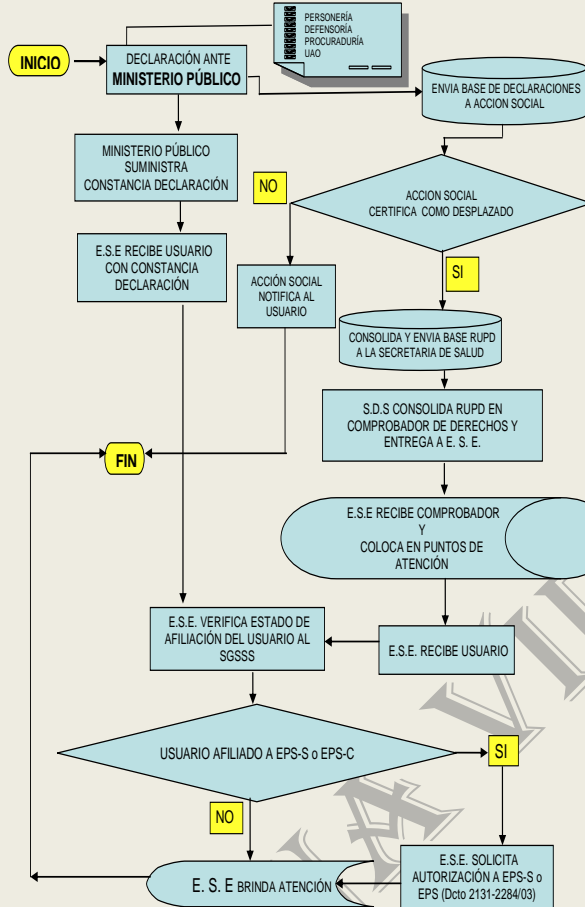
INICIO

DECLARACIÓN ANTE MINISTERIO PÚBLICO

PERSONERÍA
DEFENSORÍA
PROCURADURÍA
UAO

ENVIA BASE DE DECLARACIONES A ACCION SOCIAL

MINISTERIO PÚBLICO SUMINISTRA CONSTANCIA DECLARACIÓN

NO

ACCION SOCIAL CERTIFICA COMO DESPLAZADO

E.S.E RECIBE USUARIO CON CONSTANCIA DECLARACIÓN

ACCIÓN SOCIAL NOTIFICA AL USUARIO

SI

CONSOLIDA Y ENVIA BASE RUPD A LA SECRETARIA DE SALUD

S.D.S CONSOLIDA RUPD EN COMPROBADOR DE DERECHOS Y ENTREGA A E. S. E.

FIN

E.S.E RECIBE COMPROBADOR Y COLOCA EN PUNTOS DE ATENCIÓN

E.S.E. VERIFICA ESTADO DE AFILIACIÓN DEL USUARIO AL SGSSS

E.S.E. RECIBE USUARIO

USUARIO AFILIADO A EPS-S o EPS-C

SI

NO

E.S.E. SOLICITA AUTORIZACIÓN A EPS-S o EPS (Dcto 2131-2284/03)

E. S. E BRINDA ATENCIÓN